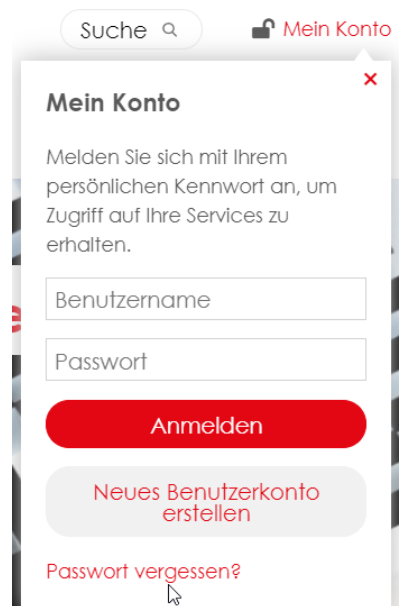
Suche

Mein Konto

×

Mein Konto

Melden Sie sich mit Ihrem persönlichen Kennwort an, um Zugriff auf Ihre Services zu erhalten.

Benutzername

Passwort

Anmelden

Neues Benutzerkonto erstellen

Passwort vergessen?